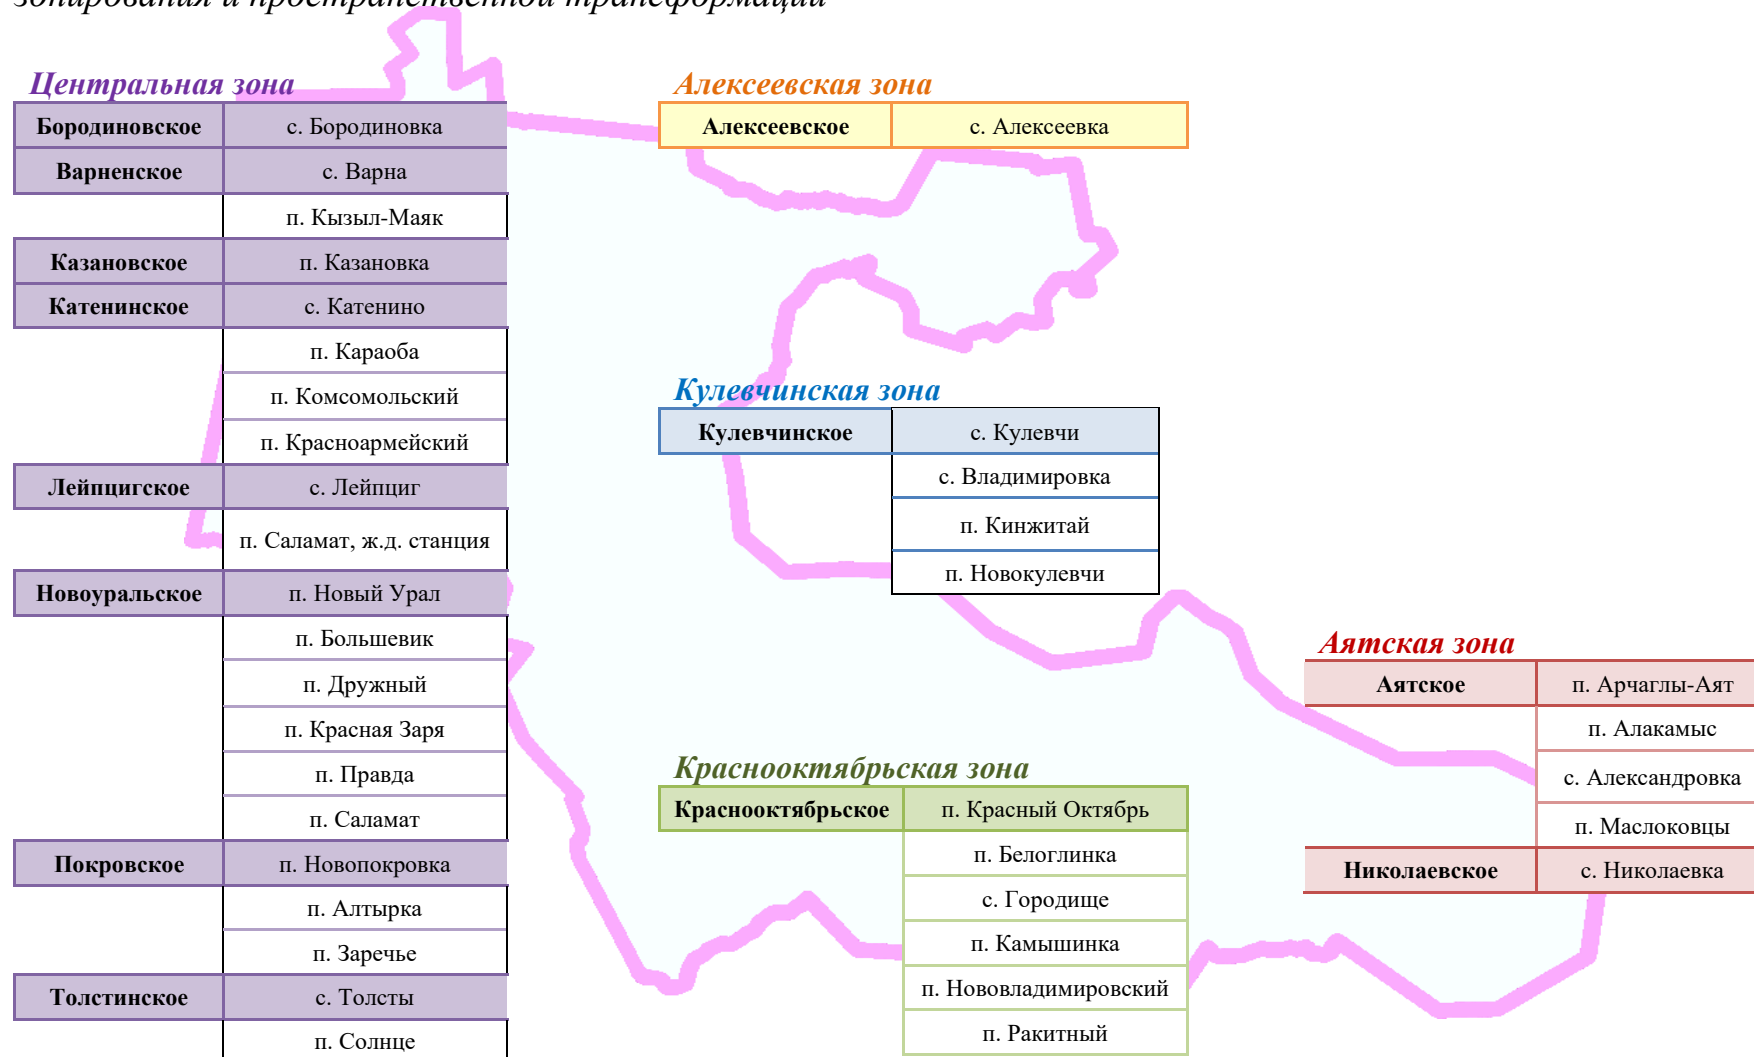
зонирования и пространственной трансформации

Центральная зона

| Бородиновское | с. Бородиновка |
|---|---|
| Варненское | с. Варна |
| | п. Кызыл-Маяк |
| Казановское | п. Казановка |
| Катенинское | с. Катенино |
| | п. Караоба |
| | п. Комсомольский |
| | п. Красноармейский |
| Лейпцигское | с. Лейпциг |
| | п. Саламат, ж.д. станция |
| Новоуральское | п. Новый Урал |
| | п. Большевик |
| | п. Дружный |
| | п. Красная Заря |
| | п. Правда |
| | п. Саламат |
| Покровское | п. Новопокровка |
| | п. Алтырка |
| | п. Заречье |
| Толстинское | с. Толсты |
| | п. Солнце |

Алексеевская зона

| Алексеевское | с. Алексеевка |
|---|---|

Кулевчинская зона

| Кулевчинское | с. Кулевчи |
|---|---|
| | с. Владимировка |
| | п. Кинжитай |
| | п. Новокулевчи |

Аятская зона

| Аятское | п. Арчаглы-Аят |
|---|---|
| | п. Алакамыс |
| | с. Александровка |
| | п. Маслоковцы |
| Николаевское | с. Николаевка |

Краснооктябрьская зона

| Краснооктябрьское | п. Красный Октябрь |
|---|---|
| | п. Белоглинка |
| | с. Городище |
| | п. Камышинка |
| | п. Нововладимировский |
| | п. Ракитный |